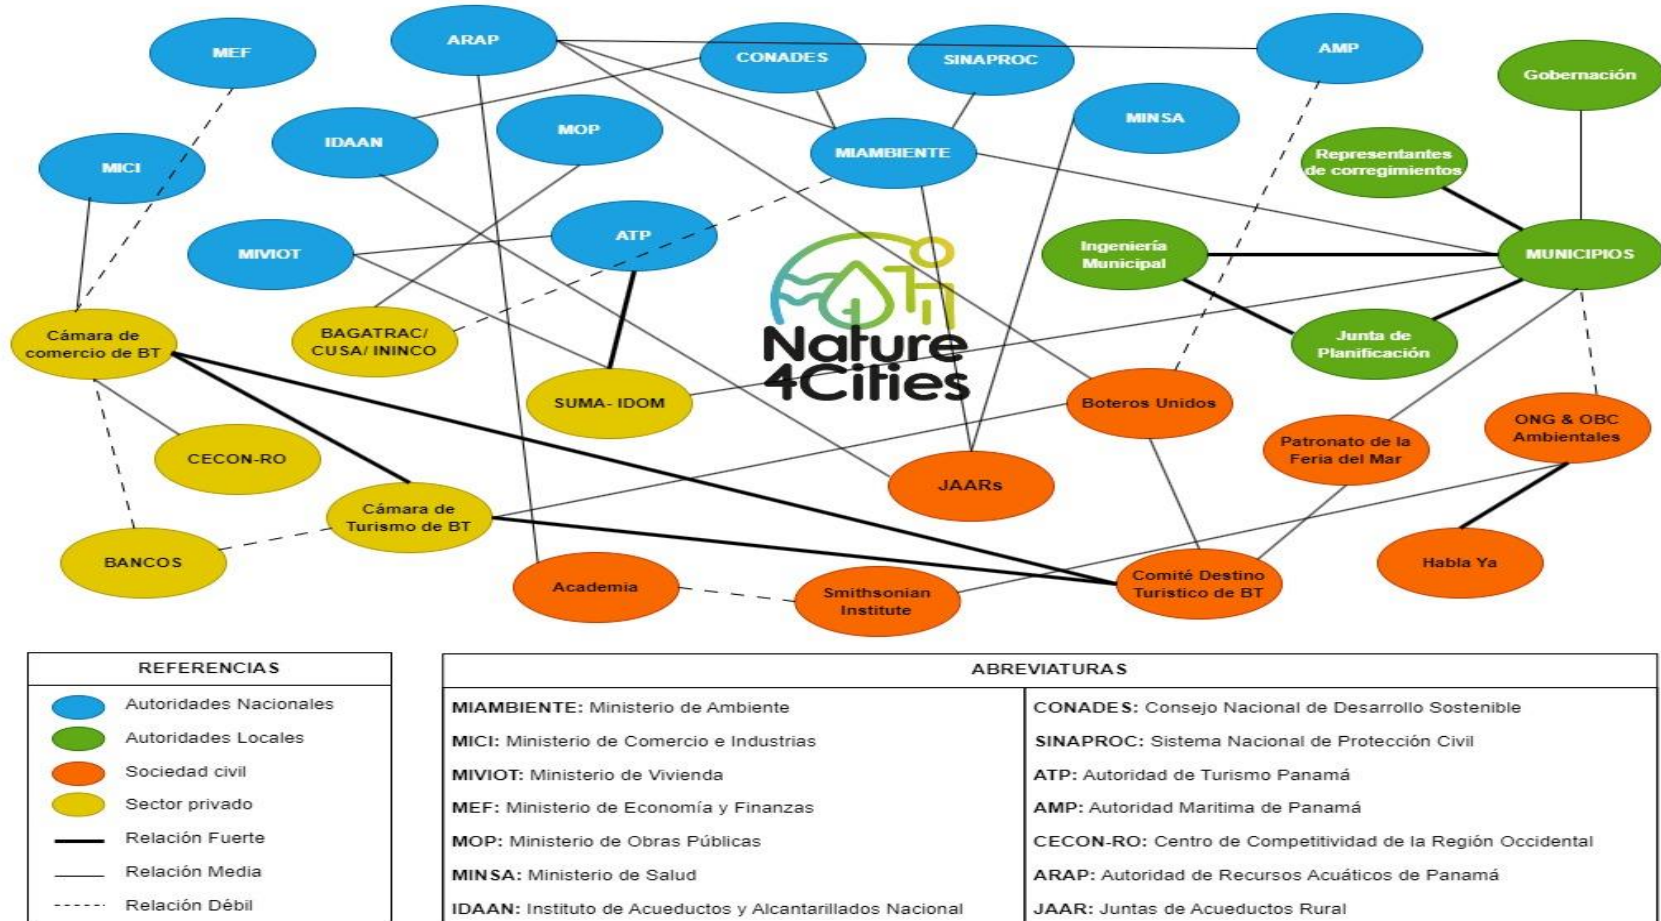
MEF
ARAP
CONADES
SINAPROC
AMP
Gobernación
MICI
IDAAN
MOP
MIAMBIENTE
MINSA
Representantes de corregimientos
MIVIOT
ATP
Ingeniería Municipal
MUNICIPIOS
Cámara de comercio de BT
BAGATRAC/ CUSA/ ININCO
Nature 4Cities
Junta de Planificación
SUMA- IDOM
Boteros Unidos
ONG & OBC Ambientales
CECON-RO
Patronato de la Feria del Mar
JAARs
Cámara de Turismo de BT
BANCOS
Habla Ya
Academia
Smithsonian Institute
Comité Destino Turistico de BT

REFERENCIAS
Autoridades Nacionales
Autoridades Locales
Sociedad civil
Sector privado
Relación Fuerte
Relación Media
Relación Débil

ABREVIATURAS
MIAMBIENTE: Ministerio de Ambiente
MICI: Ministerio de Comercio e Industrias
MIVIOT: Ministerio de Vivienda
MEF: Ministerio de Economía y Finanzas
MOP: Ministerio de Obras Públicas
MINSA: Ministerio de Salud
IDAAN: Instituto de Acueductos y Alcantarillados Nacional
CONADES: Consejo Nacional de Desarrollo Sostenible
SINAPROC: Sistema Nacional de Protección Civil
ATP: Autoridad de Turismo Panamá
AMP: Autoridad Maritima de Panamá
CECON-RO: Centro de Competitividad de la Región Occidental
ARAP: Autoridad de Recursos Acuáticos de Panamá
JAAR: Juntas de Acueductos Rural